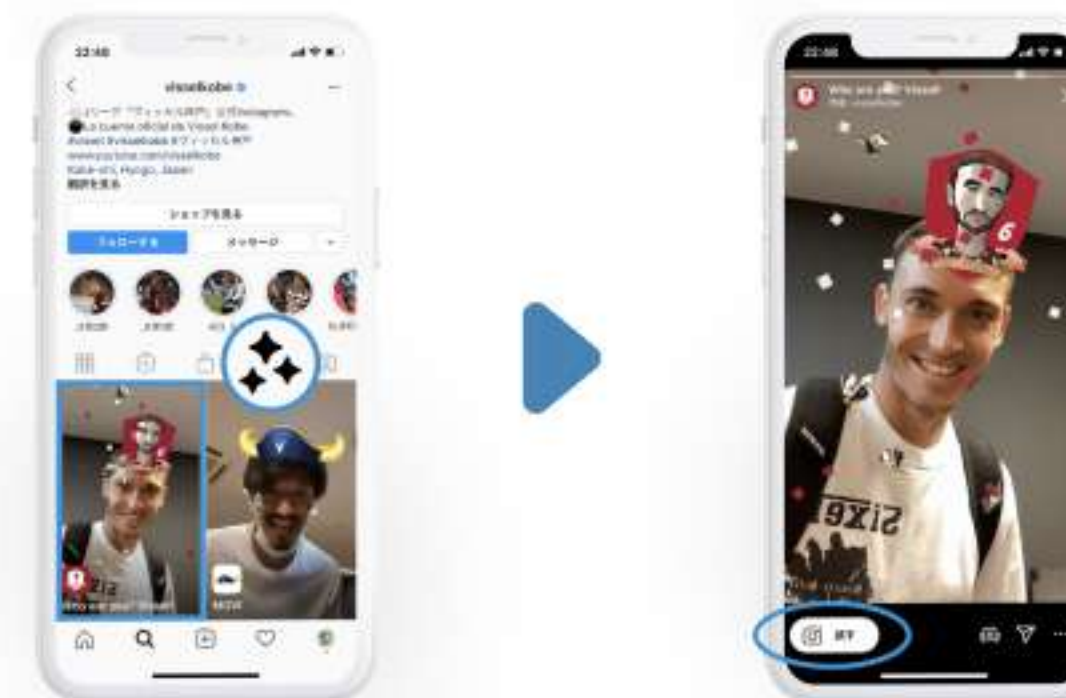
22:40

visselkobe

Jリーグ「ヴィッセル神戸」公式Instagram.
La cuenta oficial de Vissel Kobe
#vissel #visselkobe #ヴィッセル神戸
www.youtube.com/visselkobe
Kobe-shi, Hyogo, Japan
翻訳を見る

ショップを見る

フォローする

メッセージ

Who are you? Vissel

6

22:40

Who are you? Vissel

SIXG

終了